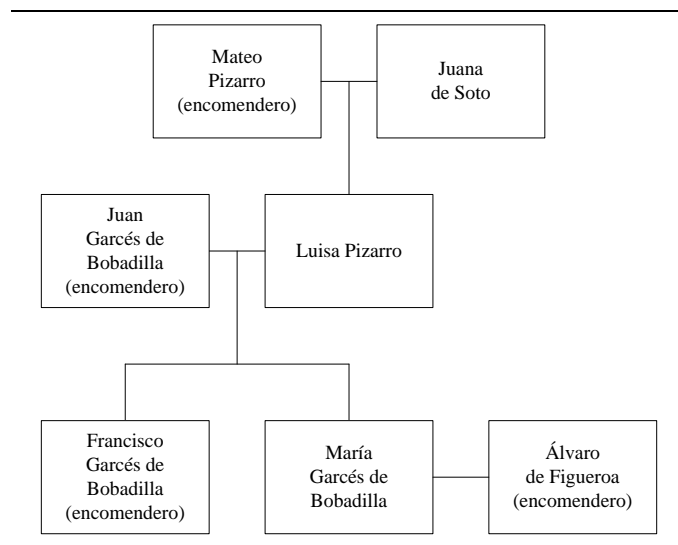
Mateo Pizarro (encomendero)

Juana de Soto

Juan Garcés de Bobadilla (encomendero)

Luisa Pizarro

Francisco Garcés de Bobadilla (encomendero)

María Garcés de Bobadilla

Álvaro de Figueroa (encomendero)